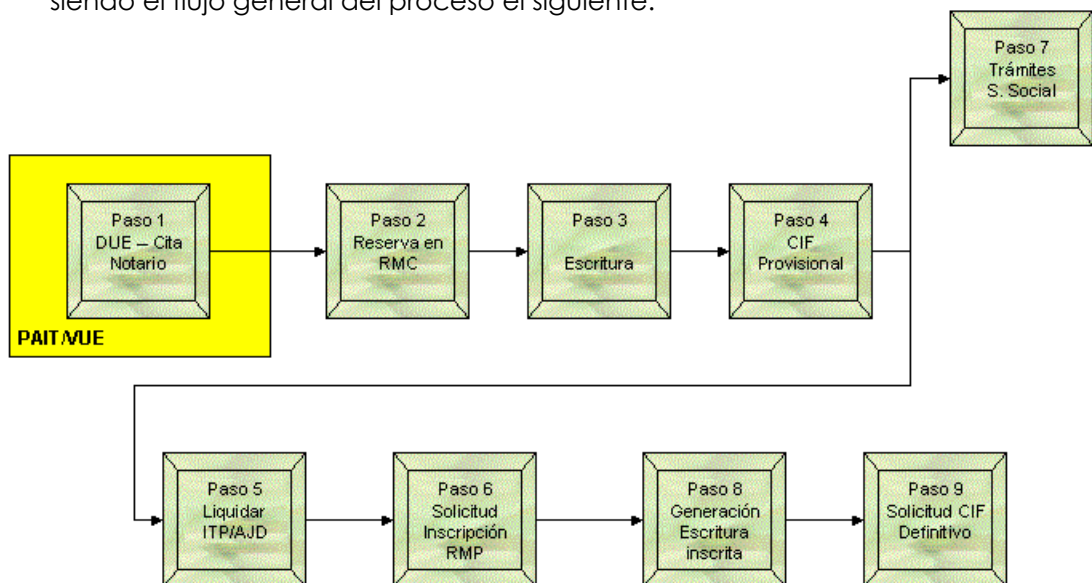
siendo el flujo general del proceso el siguiente:

Paso 7
Trámites
S. Social

Paso 1
DUE – Cita
Notario

PAIT/VUE

Paso 2
Reserva en
RMC

Paso 3
Escritura

Paso 4
CIF
Provisional

Paso 5
Liquidar
ITP/AJD

Paso 6
Solicitud
Inscripción
RMP

Paso 8
Generación
Escritura
inscrita

Paso 9
Solicitud CIF
Definitivo